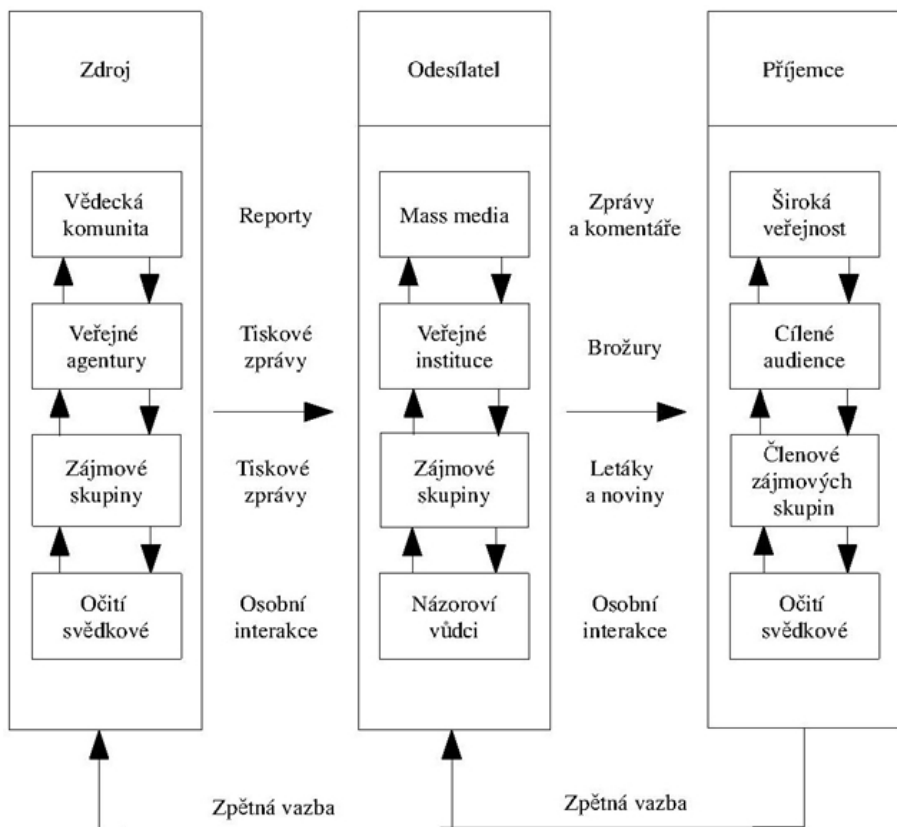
Zdroj

Vědecká komunita

Veřejné agentury

Zájmové skupiny

Očití svědkové

Reporty

Tiskové zprávy

Tiskové zprávy

Osobní interakce

Odesílatel

Mass media

Veřejné instituce

Zájmové skupiny

Názoroví vůdci

Zprávy a komentáře

Brožury

Letáky a noviny

Osobní interakce

Příjemce

Široká veřejnost

Cílené audience

Členové zájmových skupin

Očití svědkové

Zpětná vazba

Zpětná vazba